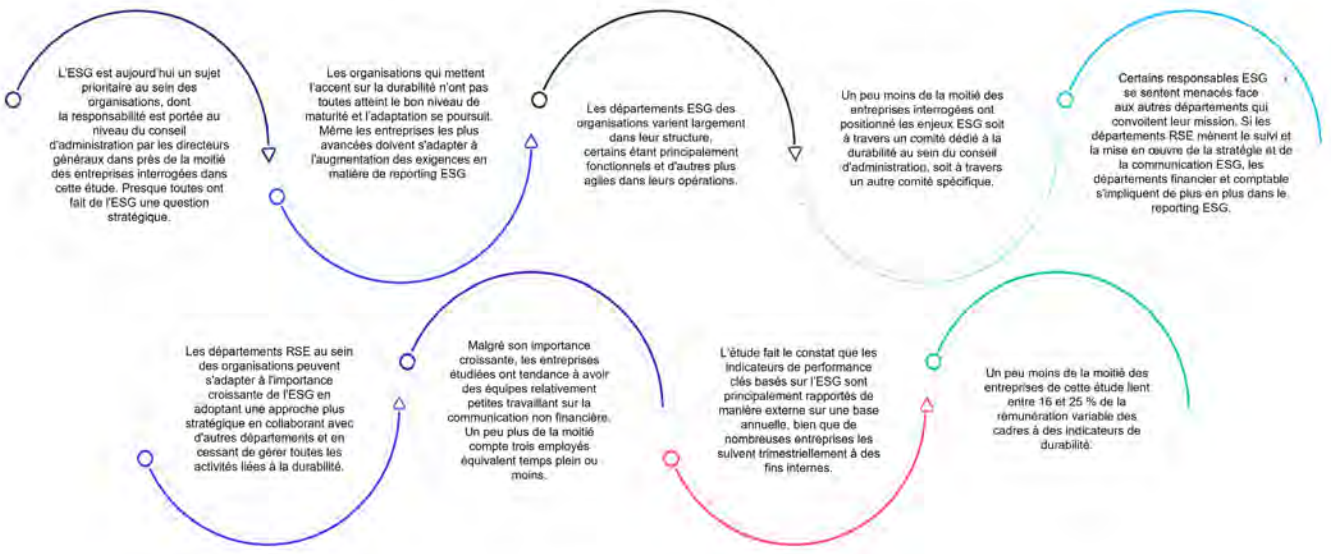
L'ESG est aujourd'hui un sujet prioritaire au sein des organisations, dont la responsabilité est portée au niveau du conseil d'administration par les directeurs généraux dans près de la moitié des entreprises interrogées dans cette étude. Presque toutes ont fait de l'ESG une question stratégique.

Les organisations qui mettent l'accent sur la durabilité n'ont pas toutes atteint le bon niveau de maturité et l'adaptation se poursuit. Même les entreprises les plus avancées doivent s'adapter à l'augmentation des exigences en matière de reporting ESG

Les départements ESG des organisations varient largement dans leur structure, certains étant principalement fonctionnels et d'autres plus agiles dans leurs opérations.

Un peu moins de la moitié des entreprises interrogées ont positionné les enjeux ESG soit à travers un comité dédié à la durabilité au sein du conseil d'administration, soit à travers un autre comité spécifique.

Certains responsables ESG se sentent menacés face aux autres départements qui convoitent leur mission. Si les départements RSE mènent le suivi et la mise en œuvre de la stratégie et de la communication ESG, les départements financier et comptable s'impliquent de plus en plus dans le reporting ESG.

Les départements RSE au sein des organisations peuvent s'adapter à l'importance croissante de l'ESG en adoptant une approche plus stratégique en collaborant avec d'autres départements et en cessant de gérer toutes les activités liées à la durabilité.

Malgré son importance croissante, les entreprises étudiées ont tendance à avoir des équipes relativement petites travaillant sur la communication non financière. Un peu plus de la moitié compte trois employés équivalent temps plein ou moins.

L'étude fait le constat que les indicateurs de performance clés basés sur l'ESG sont principalement rapportés de manière externe sur une base annuelle, bien que de nombreuses entreprises les suivent trimestriellement à des fins internes.

Un peu moins de la moitié des entreprises de cette étude lient entre 16 et 25 % de la rémunération variable des cadres à des indicateurs de durabilité.